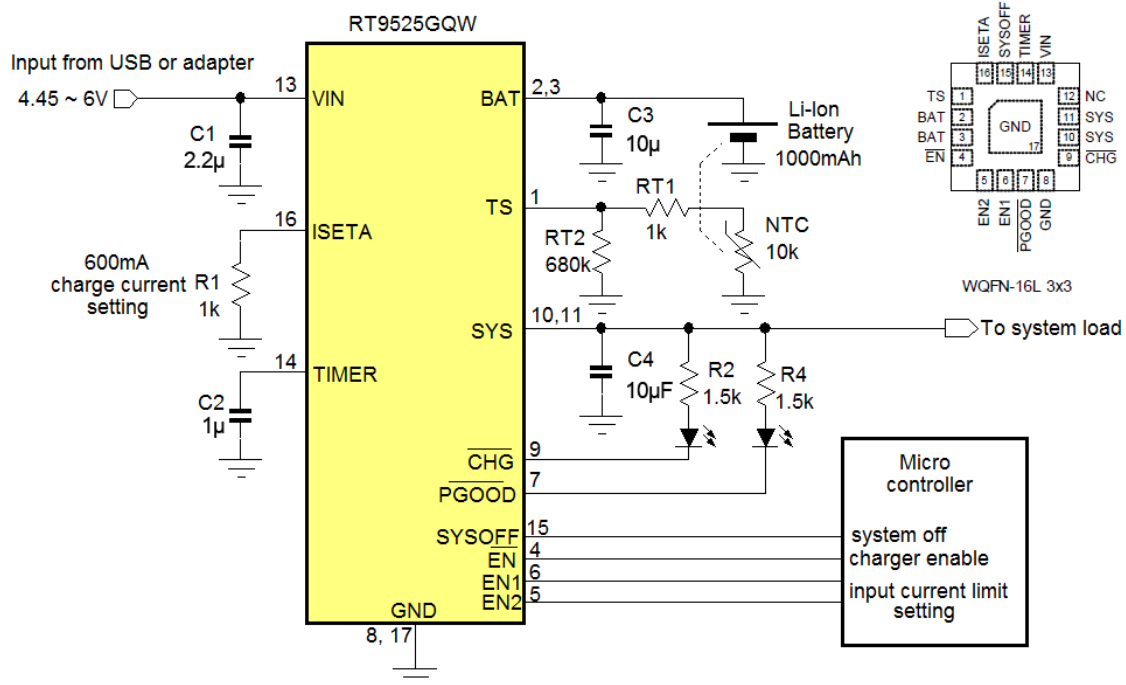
RT9525GQW

Input from USB or adapter
4.45 ~ 6V
13 VIN
C1
2.2µ
16 ISETA
600mA
charge current
setting
R1
1k
14 TIMER
C2
1µ

BAT 2,3
C3
10µ
Li-Ion
Battery
1000mAh
TS 1
RT1
1k
RT2
680k
NTC
10k
SYS 10,11
To system load
C4
10µF
R2
1.5k
R4
1.5k
$\overline{CHG}$ 9
$\overline{PGOOD}$ 7
SYSOFF 15
EN 4
EN1 6
EN2 5
GND
8, 17

Micro
controller
system off
charger enable
input current limit
setting

ISETA SYSOFF TIMER VIN
16 15 14 13
TS 1
BAT 2
BAT 3
EN 4
GND
17
12 NC
11 SYS
10 SYS
9 $\overline{CHG}$
5 6 7 8
EN2 EN1 $\overline{PGOOD}$ GND

WQFN-16L 3x3